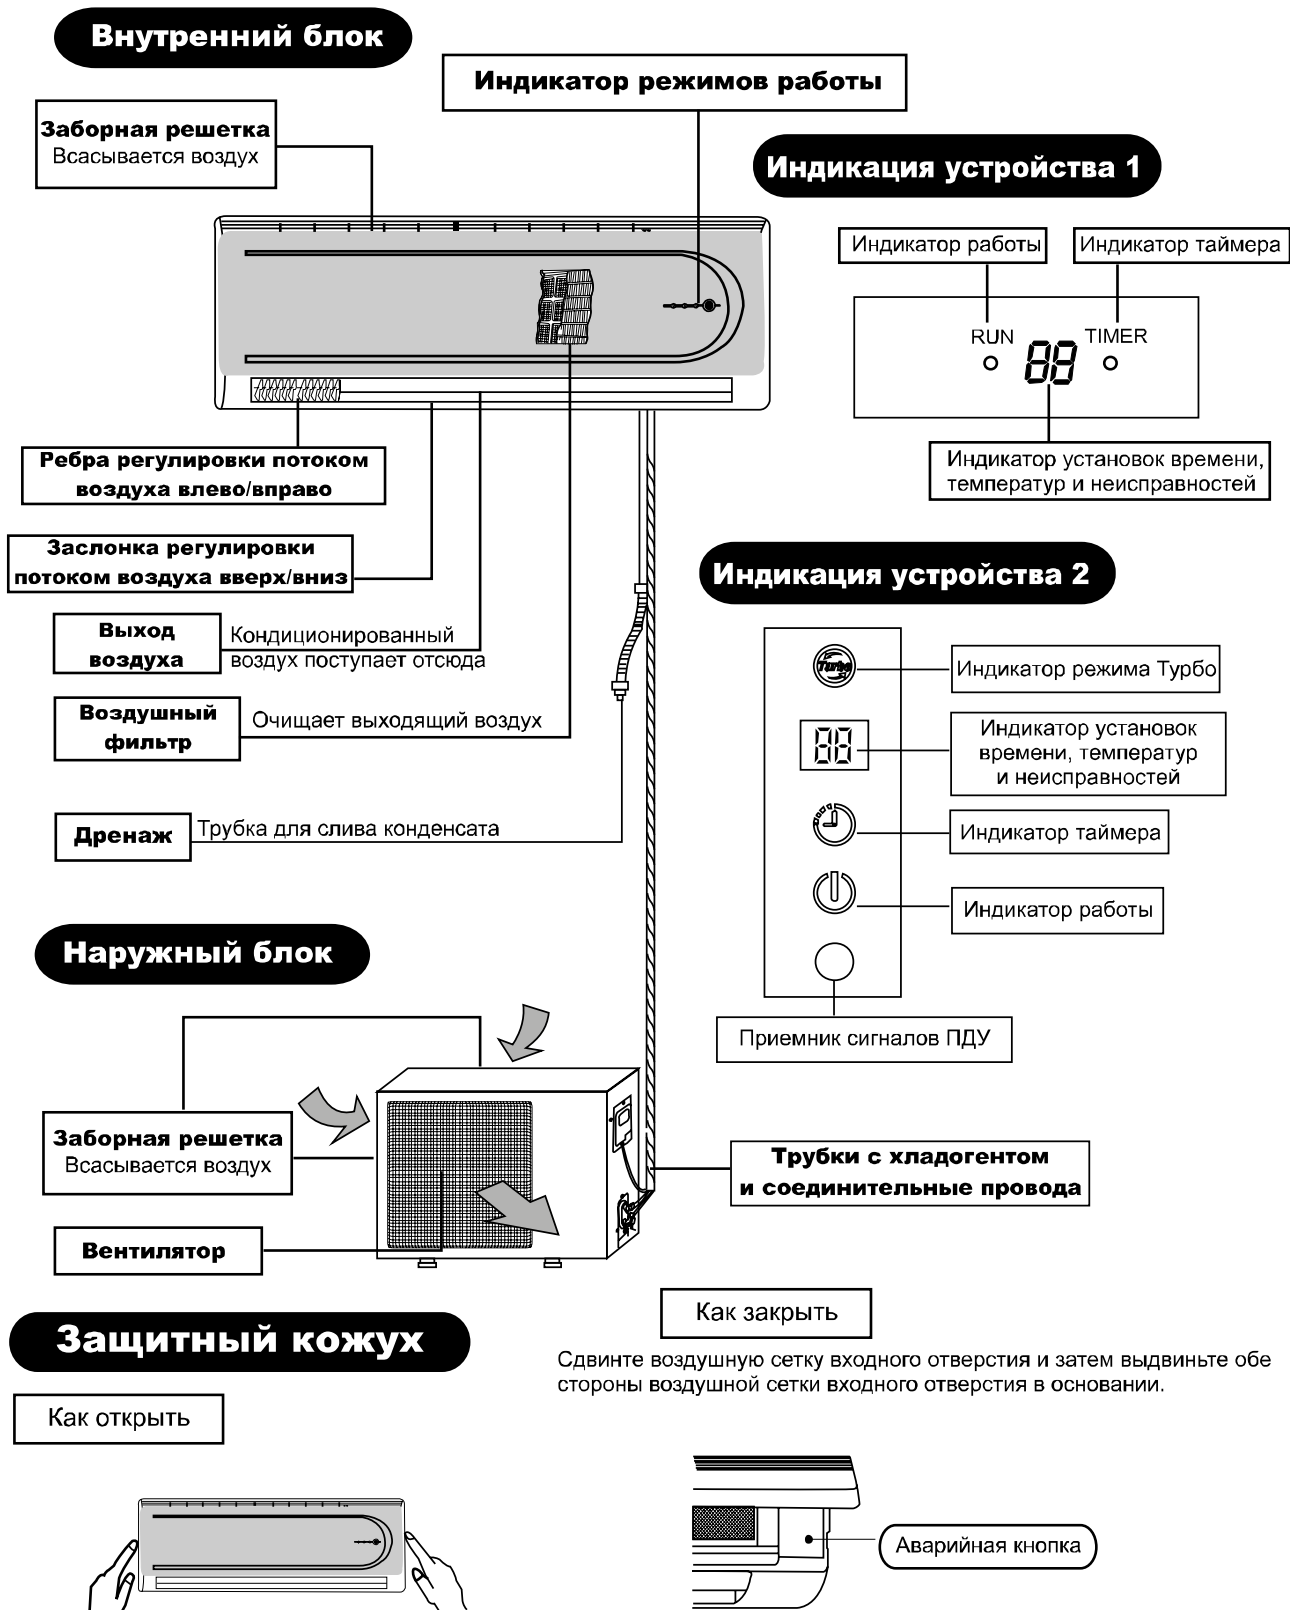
Внутренний блок

Индикатор режимов работы

Заборная решетка
Всасывается воздух

Индикация устройства 1

Индикатор работы

Индикатор таймера

RUN

88

TIMER

Индикатор установок времени, температур и неисправностей

Ребра регулировки потоком воздуха влево/вправо

Заслонка регулировки потоком воздуха вверх/вниз

Индикация устройства 2

Выход воздуха

Кондиционированный воздух поступает отсюда

Turbo

Индикатор режима Турбо

88

Индикатор установок времени, температур и неисправностей

Воздушный фильтр

Очищает выходящий воздух

Дренаж

Трубка для слива конденсата

Индикатор таймера

Индикатор работы

Наружный блок

Приемник сигналов ПДУ

Заборная решетка
Всасывается воздух

Трубки с хладогентом и соединительные провода

Вентилятор

Как закрыть

Защитный кожух

Сдвинте воздушную сетку входного отверстия и затем выдвиньте обе стороны воздушной сетки входного отверстия в основании.

Как открыть

Аварийная кнопка